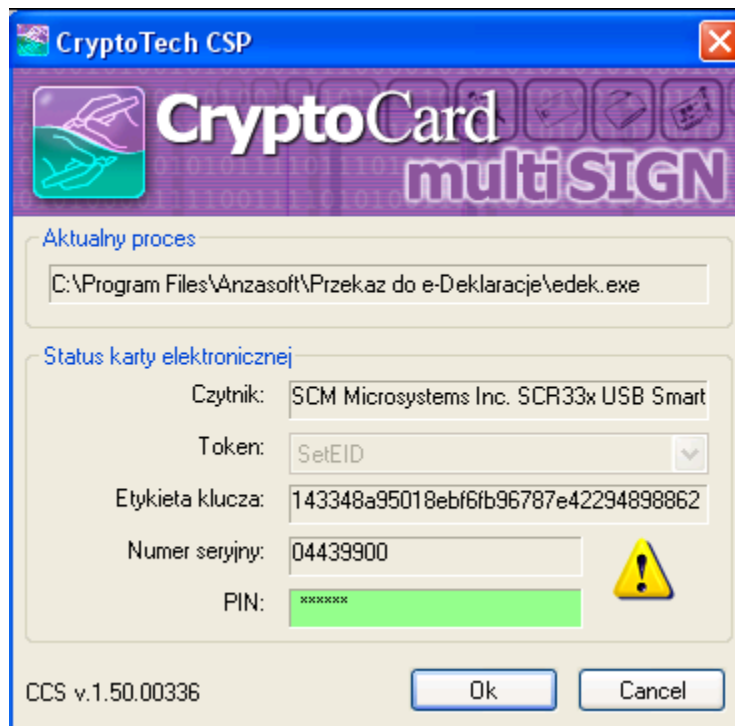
CryptoTech CSP

CryptoCard multiSIGN

Aktualny proces

C:\Program Files\Anzasoft\Przekaz do e-Deklaracje\edek.exe

Status karty elektronicznej

Czytnik: SCM Microsystems Inc. SCR33x USB Smart

Token: SetEID

Etykieta klucza: 143348a95018ebf6fb96787e42294898862

Numer seryjny: 04439900

PIN: ******

CCS v.1.50.00336

Ok

Cancel